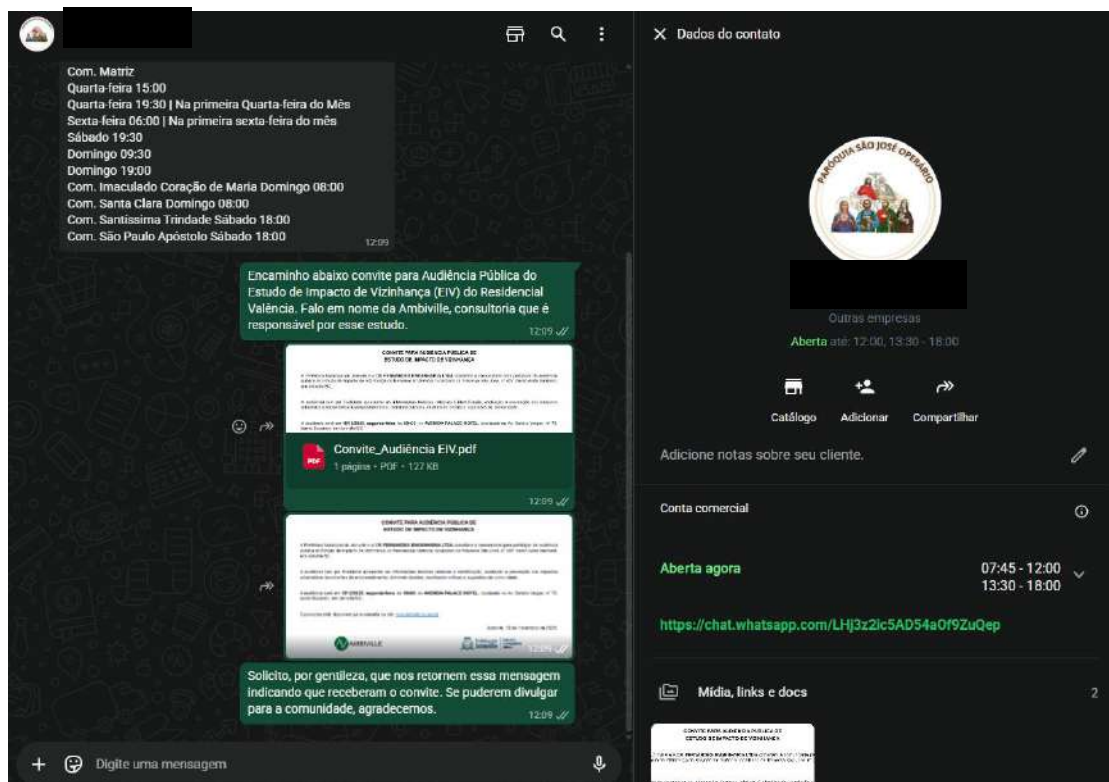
Com. Matriz
Quarta-feira 15:00
Quarta-feira 19:30 | Na primeira Quarta-feira do Mês
Sexta-feira 06:00 | Na primeira sexta-feira do mês
Sábado 19:30
Domingo 09:30
Domingo 19:00
Com. Imaculado Coração de Maria Domingo 08:00
Com. Santa Clara Domingo 08:00
Com. Santíssima Trindade Sábado 18:00
Com. São Paulo Apóstolo Sábado 18:00
12:09

Encaminho abaixo convite para Audiência Pública do Estudo de Impacto de Vizinhança (EIV) do Residencial Valência. Falo em nome da Ambiville, consultoria que é responsável por esse estudo.
12:09

CONVITE PARA AUDIÊNCIA PÚBLICA DE ESTUDO DE IMPACTO DE VIZINHANÇA
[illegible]

Convite_Audiência EIV.pdf
1 página • PDF • 127 KB
12:09

CONVITE PARA AUDIÊNCIA PÚBLICA DE ESTUDO DE IMPACTO DE VIZINHANÇA
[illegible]
AMBIVILLE
12:09

Solicito, por gentileza, que nos retornem essa mensagem indicando que receberam o convite. Se puderem divulgar para a comunidade, agradecemos.
12:09

Digite uma mensagem

Dados do contato
PARÓQUIA SÃO JOSÉ OPERÁRIO
Outras empresas
Aberta até 12:00, 13:30 - 18:00
Catálogo
Adicionar
Compartilhar
Adicione notas sobre seu cliente.
Conta comercial
Aberta agora
07:45 - 12:00
13:30 - 18:00
https://chat.whatsapp.com/LHj3z2ic5AD54a0f9ZuQep
Mídia, links e docs
2
CONVITE PARA AUDIÊNCIA PÚBLICA DE ESTUDO DE IMPACTO DE VIZINHANÇA
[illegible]